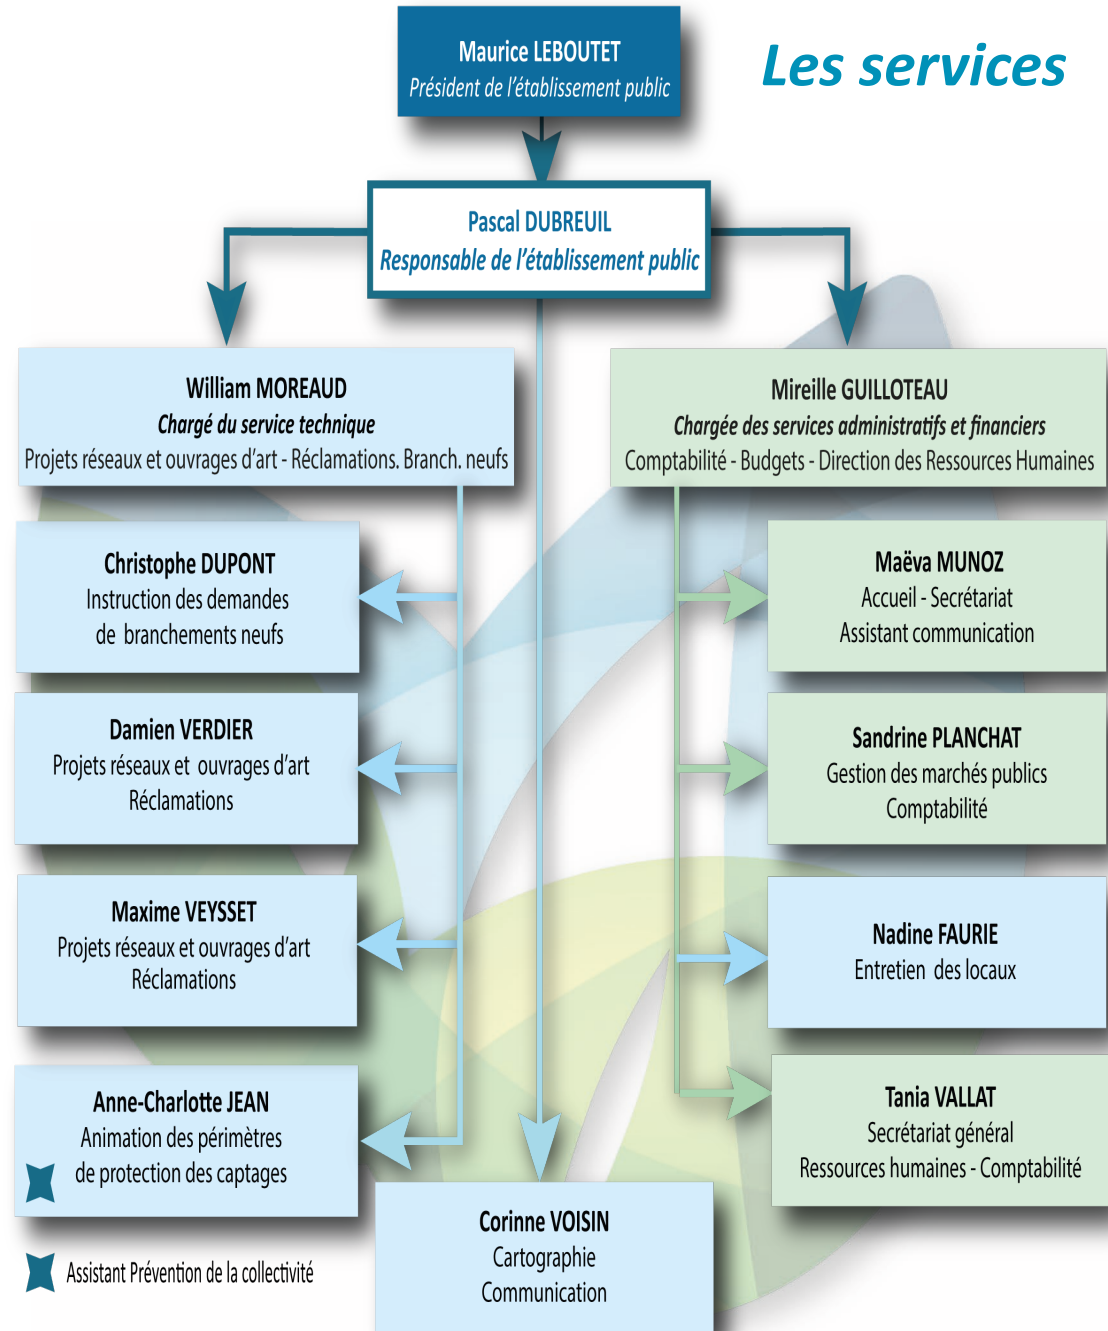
Les services

Maurice LEBOUTET
Président de l'établissement public

Pascal DUBREUIL
Responsable de l'établissement public

William MOREAUD
Chargé du service technique
Projets réseaux et ouvrages d'art - Réclamations. Branch. neufs

Mireille GUILLOTEAU
Chargée des services administratifs et financiers
Comptabilité - Budgets - Direction des Ressources Humaines

Christophe DUPONT
Instruction des demandes de branchements neufs

Damien VERDIER
Projets réseaux et ouvrages d'art
Réclamations

Maxime VEYSSET
Projets réseaux et ouvrages d'art
Réclamations

Anne-Charlotte JEAN
Animation des périmètres de protection des captages

Maëva MUNOZ
Accueil - Secrétariat
Assistant communication

Sandrine PLANCHAT
Gestion des marchés publics
Comptabilité

Nadine FAURIE
Entretien des locaux

Tania VALLAT
Secrétariat général
Ressources humaines - Comptabilité

Corinne VOISIN
Cartographie
Communication

Assistant Prévention de la collectivité